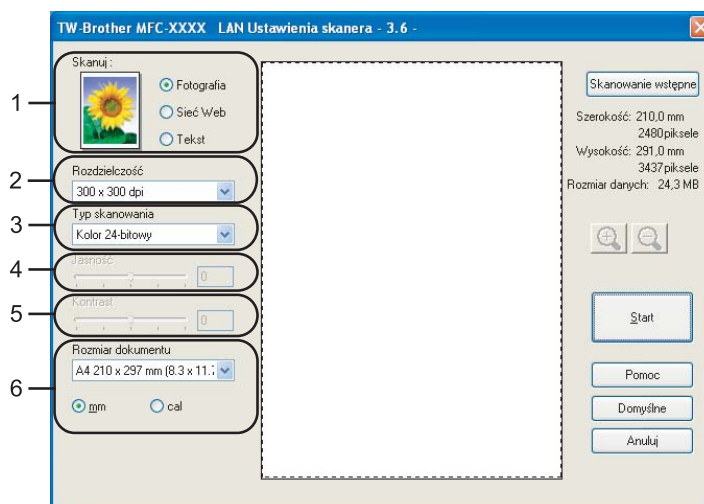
TW-Brother MFC-XXXX LAN Ustawienia skanera - 3.6 -

1
Skanuj :
Fotografia
Sieć Web
Tekst

2
Rozdzielczość
300 x 300 dpi

3
Typ skanowania
Kolor 24-bitowy

4
Jasność
0

5
Kontrast
0

6
Rozmiar dokumentu
A4 210 x 297 mm (8.3 x 11.7
mm
cal

Skanowanie wstępne
Szerokość: 210,0 mm
2480 piksele
Wysokość: 291,0 mm
3437 piksele
Rozmiar danych: 24,3 MB

Start

Pomoc
Domyślne
Anuluj